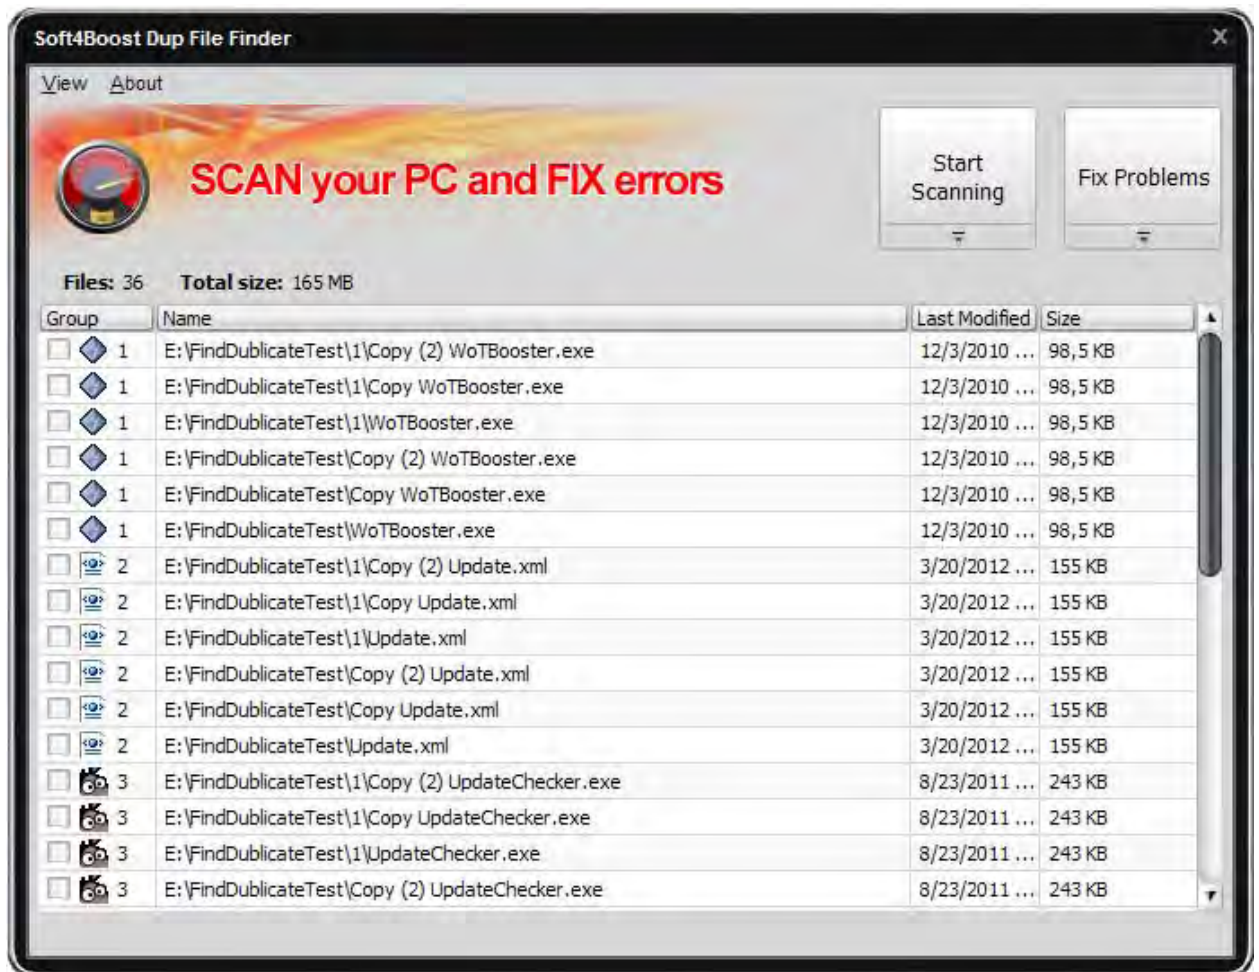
Soft4Boost Dup File Finder

View About

SCAN your PC and FIX errors

Start Scanning

Fix Problems

Files: 36 Total size: 165 MB

| Group | Name | Last Modified | Size |
|---|---|---|---|
| 1 | E:\FindDublicateTest\1\Copy (2) WoTBooster.exe | 12/3/2010 ... | 98,5 KB |
| 1 | E:\FindDublicateTest\1\Copy WoTBooster.exe | 12/3/2010 ... | 98,5 KB |
| 1 | E:\FindDublicateTest\1\WoTBooster.exe | 12/3/2010 ... | 98,5 KB |
| 1 | E:\FindDublicateTest\Copy (2) WoTBooster.exe | 12/3/2010 ... | 98,5 KB |
| 1 | E:\FindDublicateTest\Copy WoTBooster.exe | 12/3/2010 ... | 98,5 KB |
| 1 | E:\FindDublicateTest\WoTBooster.exe | 12/3/2010 ... | 98,5 KB |
| 2 | E:\FindDublicateTest\1\Copy (2) Update.xml | 3/20/2012 ... | 155 KB |
| 2 | E:\FindDublicateTest\1\Copy Update.xml | 3/20/2012 ... | 155 KB |
| 2 | E:\FindDublicateTest\1\Update.xml | 3/20/2012 ... | 155 KB |
| 2 | E:\FindDublicateTest\Copy (2) Update.xml | 3/20/2012 ... | 155 KB |
| 2 | E:\FindDublicateTest\Copy Update.xml | 3/20/2012 ... | 155 KB |
| 2 | E:\FindDublicateTest\Update.xml | 3/20/2012 ... | 155 KB |
| 3 | E:\FindDublicateTest\1\Copy (2) UpdateChecker.exe | 8/23/2011 ... | 243 KB |
| 3 | E:\FindDublicateTest\1\Copy UpdateChecker.exe | 8/23/2011 ... | 243 KB |
| 3 | E:\FindDublicateTest\1\UpdateChecker.exe | 8/23/2011 ... | 243 KB |
| 3 | E:\FindDublicateTest\Copy (2) UpdateChecker.exe | 8/23/2011 ... | 243 KB |